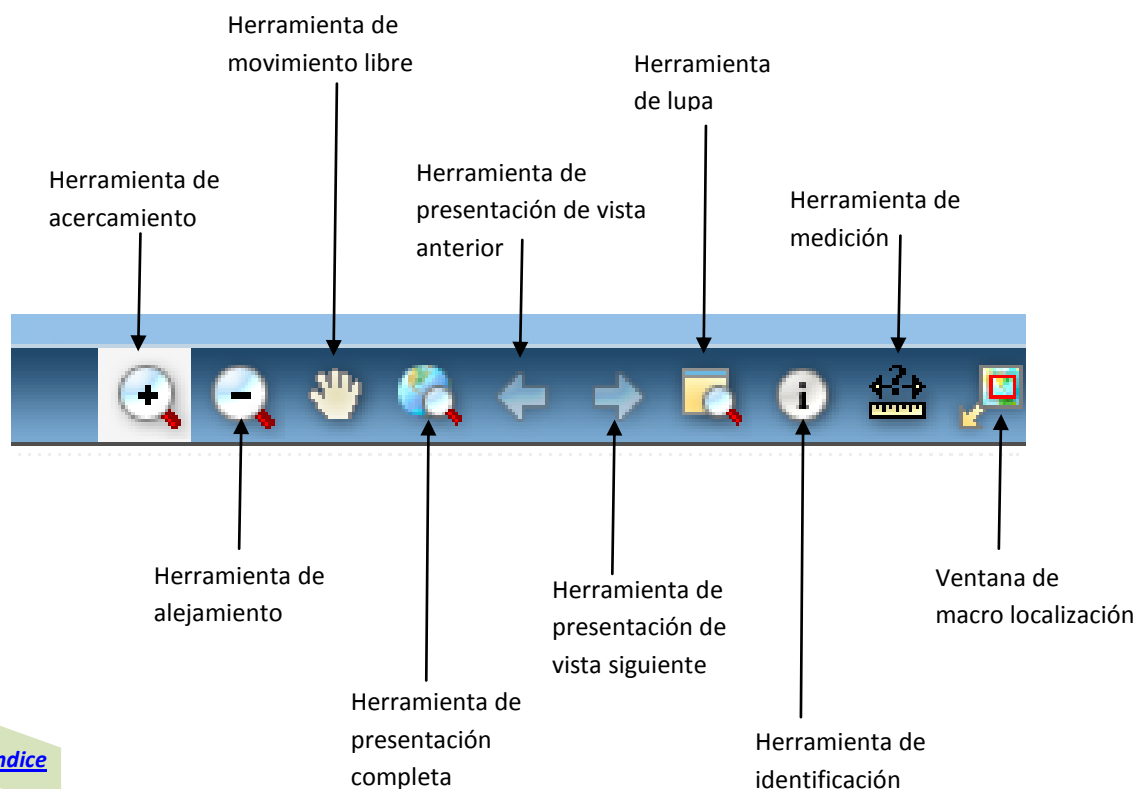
Herramienta de movimiento libre

Herramienta de lupa

Herramienta de acercamiento

Herramienta de presentación de vista anterior

Herramienta de medición

Herramienta de alejamiento

Herramienta de presentación de vista siguiente

Ventana de macro localización

Herramienta de presentación completa

Herramienta de identificación

ndice